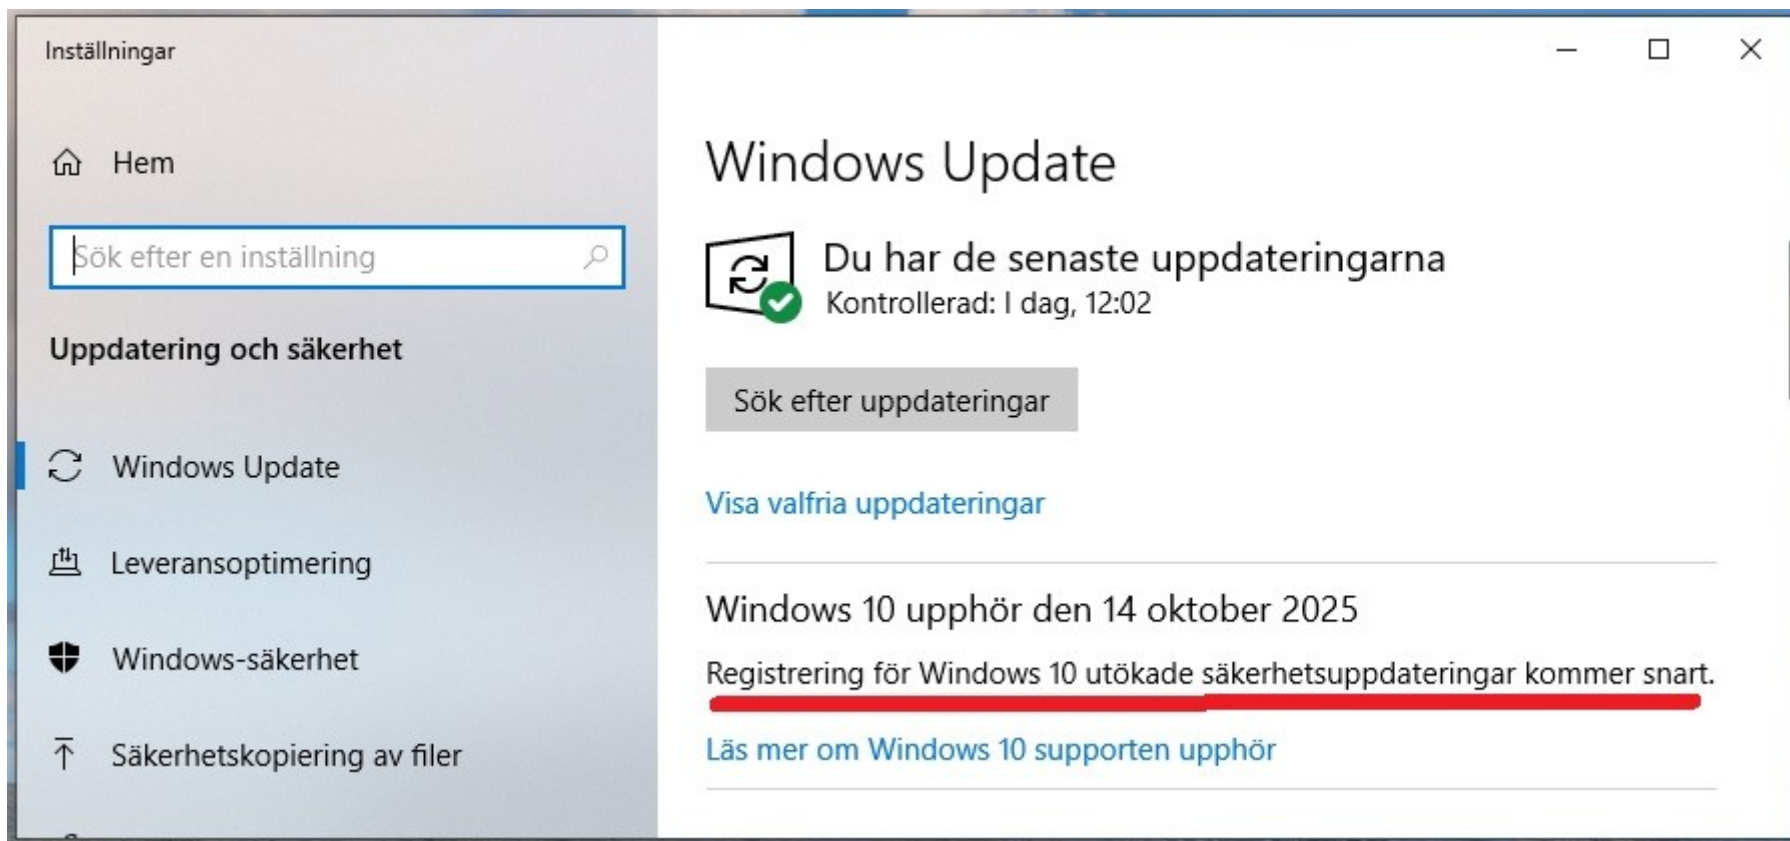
Inställningar

Hem

Sök efter en inställning

Uppdatering och säkerhet

Windows Update

Leveransoptimering

Windows-säkerhet

Säkerhetskopiering av filer

Windows Update

Du har de senaste uppdateringarna
Kontrollerad: I dag, 12:02

Sök efter uppdateringar

Visa valfria uppdateringar

Windows 10 upphör den 14 oktober 2025

Registrering för Windows 10 utökade säkerhetsuppdateringar kommer snart.

Läs mer om Windows 10 supporten upphör